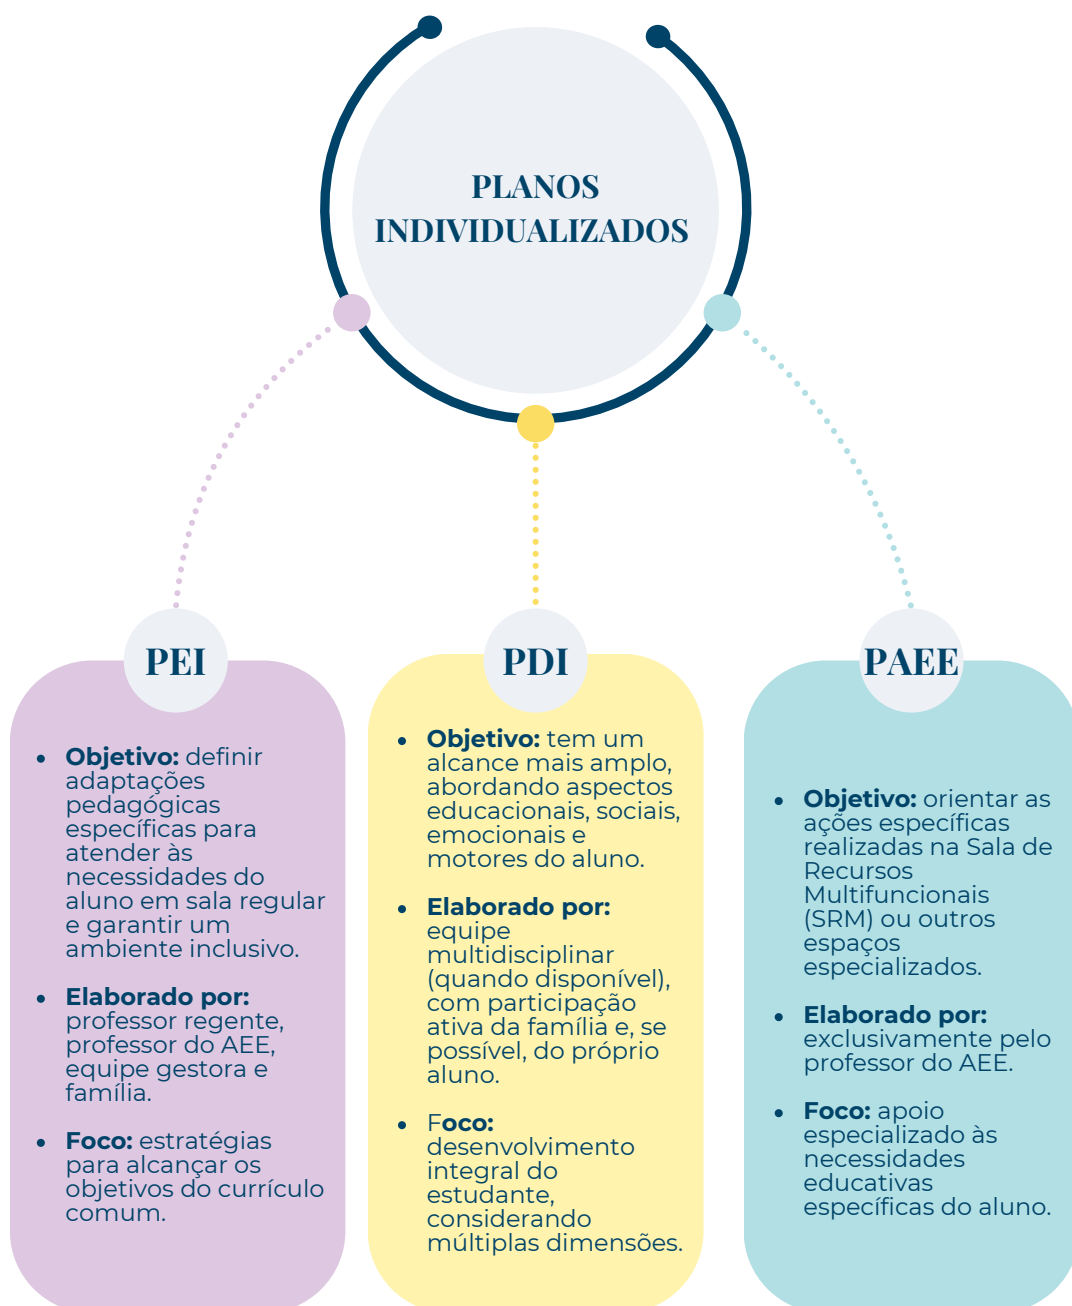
PLANOS INDIVIDUALIZADOS

PEI

- **Objetivo:** definir adaptações pedagógicas específicas para atender às necessidades do aluno em sala regular e garantir um ambiente inclusivo.
- **Elaborado por:** professor regente, professor do AEE, equipe gestora e família.
- **Foco:** estratégias para alcançar os objetivos do currículo comum.

PDI

- **Objetivo:** tem um alcance mais amplo, abordando aspectos educacionais, sociais, emocionais e motores do aluno.
- **Elaborado por:** equipe multidisciplinar (quando disponível), com participação ativa da família e, se possível, do próprio aluno.
- F**oco:** desenvolvimento integral do estudante, considerando múltiplas dimensões.

PAEE

- **Objetivo:** orientar as ações específicas realizadas na Sala de Recursos Multifuncionais (SRM) ou outros espaços especializados.
- **Elaborado por:** exclusivamente pelo professor do AEE.
- **Foco:** apoio especializado às necessidades educativas específicas do aluno.